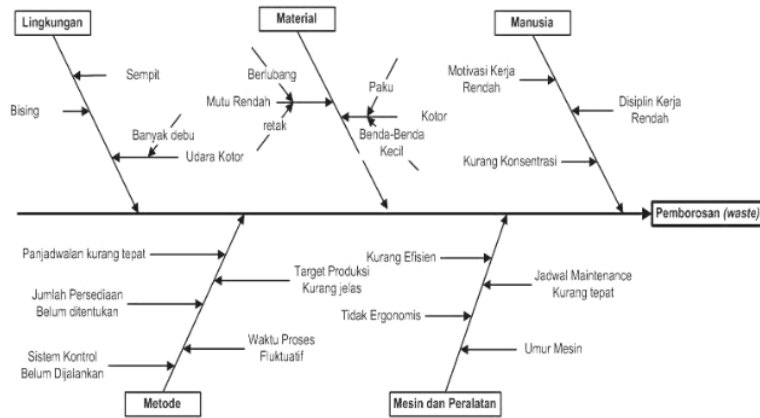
Lingkungan

Sempit

Bising

Banyak debu

Udara Kotor

Material

Berlubang

Mutu Rendah

retak

Paku

Kotor

Benda-Benda Kecil

Manusia

Motivasi Kerja Rendah

Disiplin Kerja Rendah

Kurang Konsentrasi

Pemborosan (*waste*)

Panjadwalan kurang tepat

Target Produksi Kurang jelas

Jumlah Persediaan Belum ditentukan

Waktu Proses Fluktuatif

Sistem Kontrol Belum Dijalankan

Metode

Kurang Efisien

Jadwal Maintenance Kurang tepat

Tidak Ergonomis

Umur Mesin

Mesin dan Peralatan